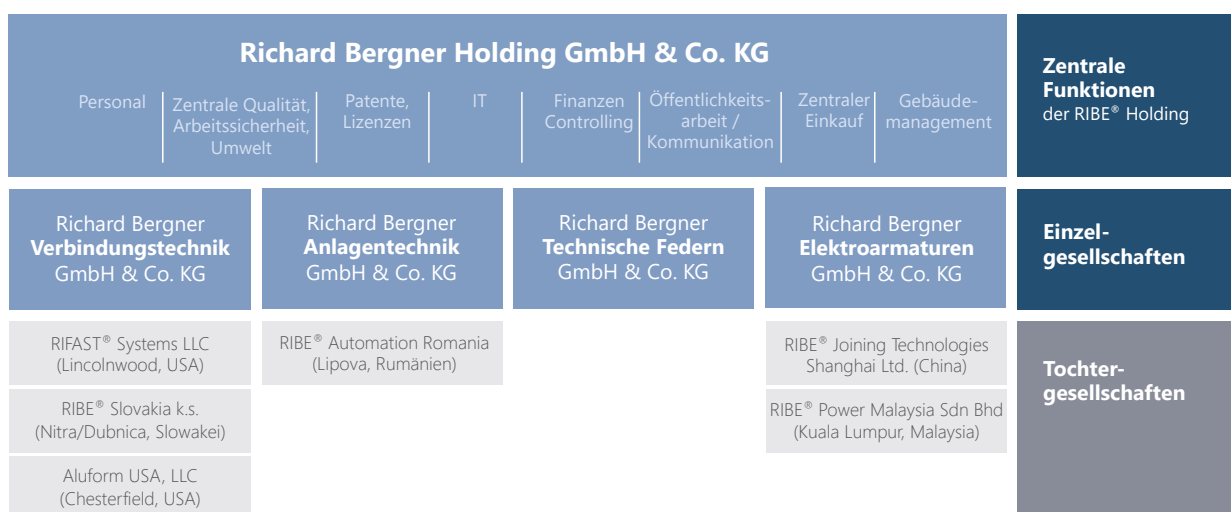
Richard Bergner Holding GmbH & Co. KG

Personal

Zentrale Qualität, Arbeitssicherheit, Umwelt

Patente, Lizenzen

IT

Finanzen Controlling

Öffentlichkeitsarbeit / Kommunikation

Zentraler Einkauf

Gebäudemanagement

Zentrale Funktionen der RIBE® Holding

Richard Bergner **Verbindungstechnik** GmbH & Co. KG

Richard Bergner **Anlagentechnik** GmbH & Co. KG

Richard Bergner **Technische Federn** GmbH & Co. KG

Richard Bergner **Elektroarmaturen** GmbH & Co. KG

Einzelgesellschaften

RIFAST® Systems LLC (Lincolnwood, USA)

RIBE® Slovakia k.s. (Nitra/Dubnica, Slowakei)

Aluform USA, LLC (Chesterfield, USA)

RIBE® Automation Romania (Lipova, Rumänien)

RIBE® Joining Technologies Shanghai Ltd. (China)

RIBE® Power Malaysia Sdn Bhd (Kuala Lumpur, Malaysia)

Tochtergesellschaften